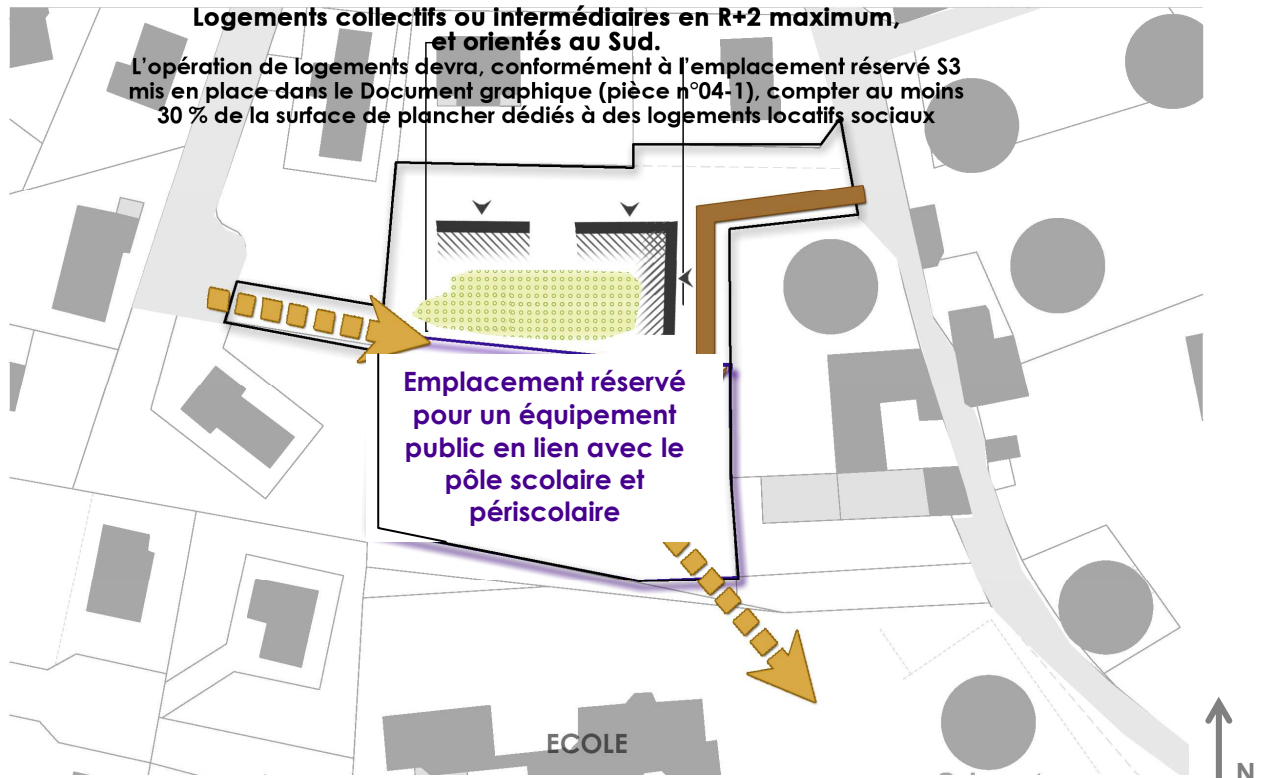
Logements collectifs ou intermédiaires en R+2 maximum, et orientés au Sud.

L'opération de logements devra, conformément à l'emplacement réservé S3 mis en place dans le Document graphique (pièce n°04-1), compter au moins 30 % de la surface de plancher dédiés à des logements locatifs sociaux

Emplacement réservé pour un équipement public en lien avec le pôle scolaire et périscolaire

ECOLE

N